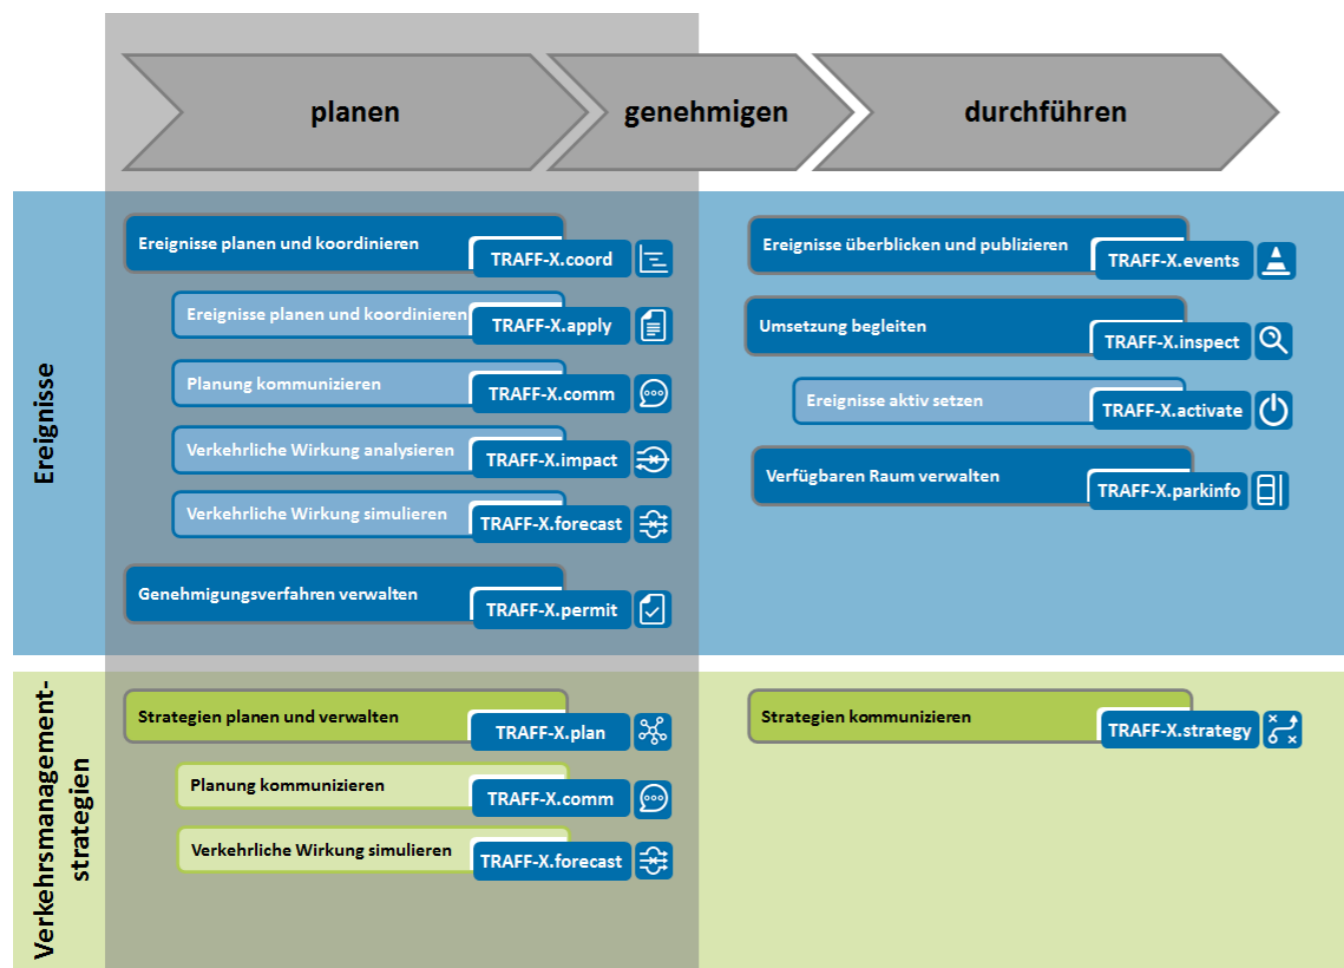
planen

genehmigen

durchführen

Ereignisse

Ereignisse planen und koordinieren
TRAFF-X.coord

Ereignisse planen und koordinieren
TRAFF-X.apply

Planung kommunizieren
TRAFF-X.comm

Verkehrliche Wirkung analysieren
TRAFF-X.impact

Verkehrliche Wirkung simulieren
TRAFF-X.forecast

Genehmigungsverfahren verwalten
TRAFF-X.permit

Ereignisse überblicken und publizieren
TRAFF-X.events

Umsetzung begleiten
TRAFF-X.inspect

Ereignisse aktiv setzen
TRAFF-X.activate

Verfügbaren Raum verwalten
TRAFF-X.parkinfo

Verkehrsmanagement-strategien

Strategien planen und verwalten
TRAFF-X.plan

Planung kommunizieren
TRAFF-X.comm

Verkehrliche Wirkung simulieren
TRAFF-X.forecast

Strategien kommunizieren
TRAFF-X.strategy